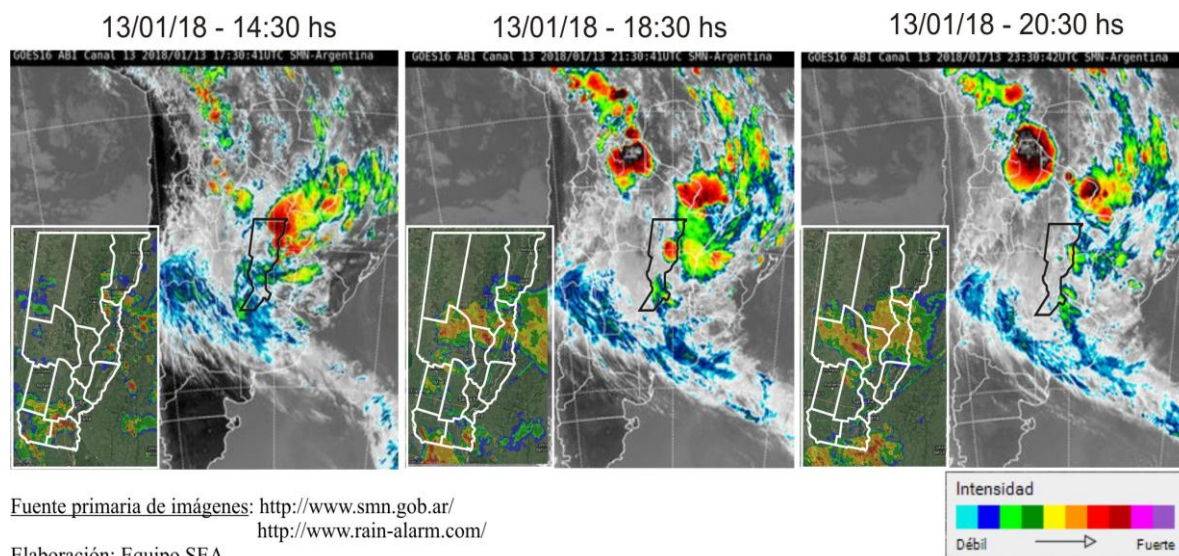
13/01/18 - 14:30 hs

GOES16 ABI Canal 13 2018/01/13 17:30:41UTC SMN-Argentina

13/01/18 - 18:30 hs

GOES16 ABI Canal 13 2018/01/13 21:30:41UTC SMN-Argentina

13/01/18 - 20:30 hs

GOES16 ABI Canal 13 2018/01/13 23:30:42UTC SMN-Argentina

Fuente primaria de imágenes: http://www.smn.gob.ar/
http://www.rain-alarm.com/

Elaboración: Equipo SEA

Intensidad

Débil Fuerte